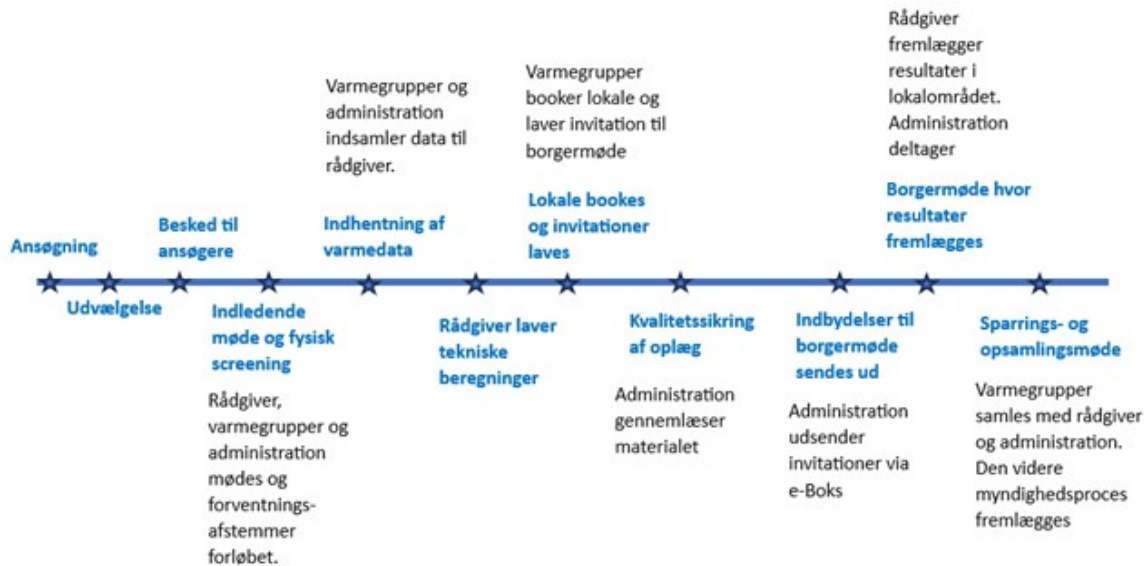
Ansøgning

Udvælgelse

Besked til ansøgere

Indledende møde og fysisk screening

Rådgiver, varmegrupper og administration mødes og forventnings-afstemmer forløbet.

Varmegrupper og administration indsamler data til rådgiver.

Indhentning af varmedata

Rådgiver laver tekniske beregninger

Varmegrupper booker lokale og laver invitation til borgermøde

Lokale bookes og invitationer laves

Kvalitetssikring af oplæg

Administration gennemlæser materialet

Indbydelser til borgermøde sendes ud

Administration udsender invitationer via e-Boks

Rådgiver fremlægger resultater i lokalområdet. Administration deltager

Borgermøde hvor resultater fremlægges

Sparrings- og opsamlingsmøde

Varmegrupper samles med rådgiver og administration. Den videre myndighedsproces fremlægges